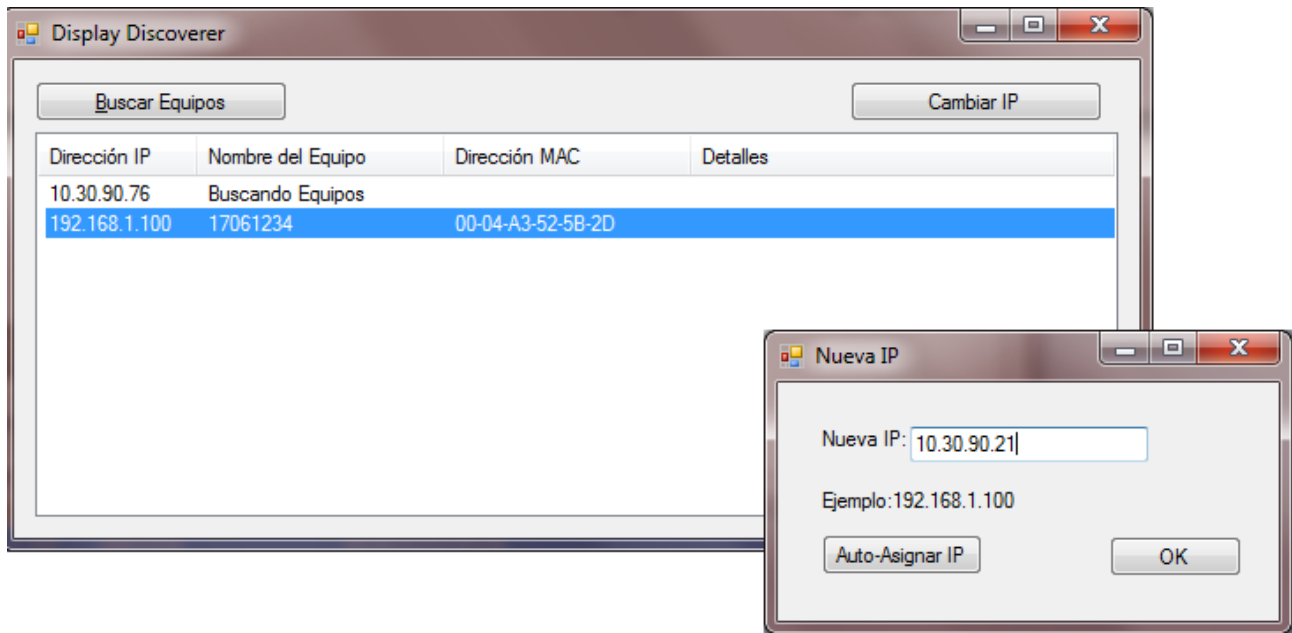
Display Discoverer

Buscar Equipos

Cambiar IP

| Dirección IP | Nombre del Equipo | Dirección MAC | Detalles |
|---|---|---|---|
| 10.30.90.76 | Buscando Equipos | | |
| 192.168.1.100 | 17061234 | 00-04-A3-52-5B-2D | |

Nueva IP

Nueva IP: 10.30.90.21

Ejemplo:192.168.1.100

Auto-Asignar IP

OK